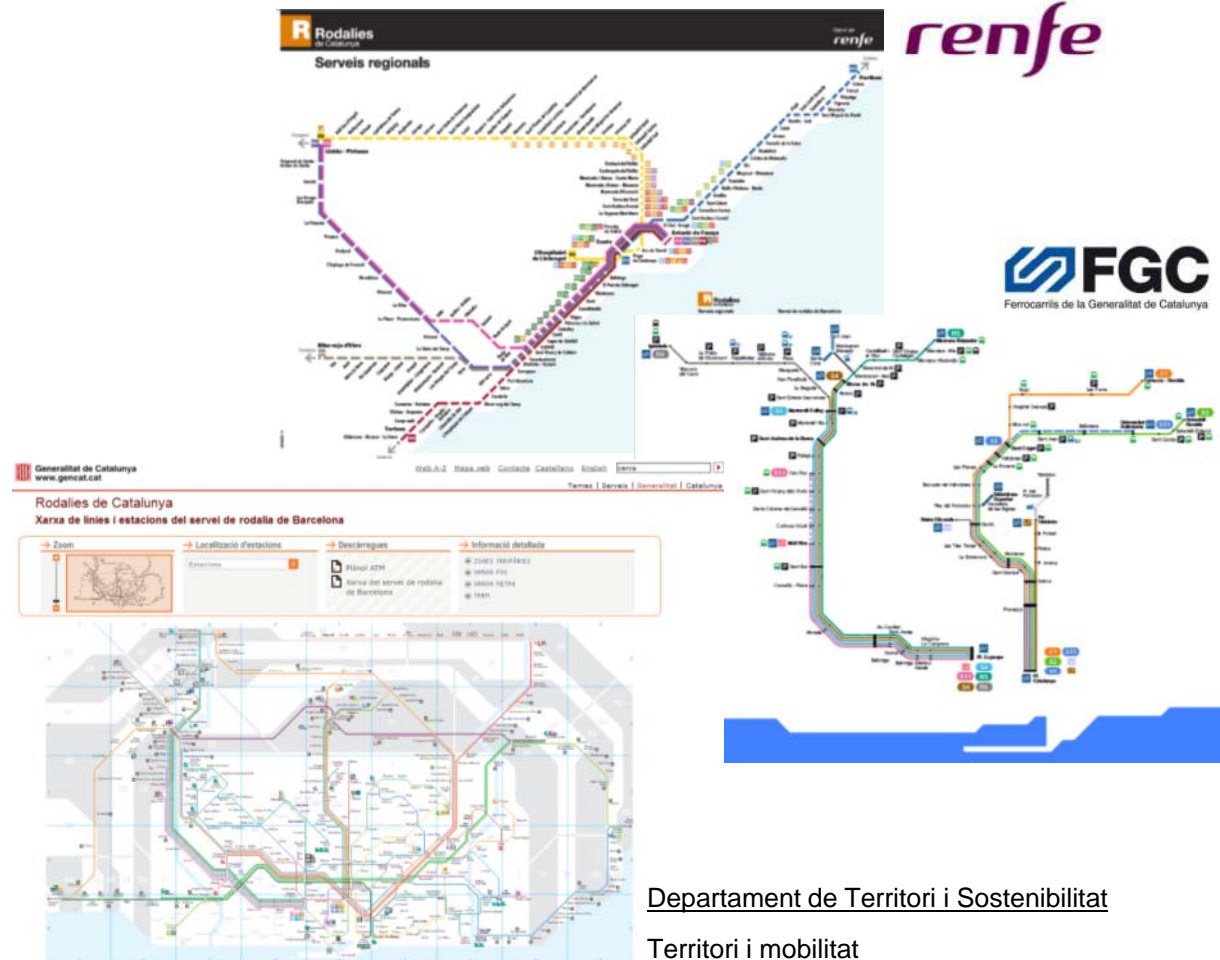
R Rodalies de Catalunya

renfe

Serveis regionals

renfe

FGC
Ferrocarrils de la Generalitat de Catalunya

Generalitat de Catalunya
www.gencat.cat

Web A-Z Mapa web Contacte Castellano English

Temes | Serveis | Generalitat | Catalunya

Rodalies de Catalunya
Xarxa de línies i estacions del servei de rodalia de Barcelona

Zoom
Localització d'estacions
Estacions
Descàrregues
Plànol ATM
Xarxa del servei de rodalia de Barcelona
Informació detallada
ZONES TARIFÀRIES
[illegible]
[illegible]
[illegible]

Departament de Territori i Sostenibilitat

Territori i mobilitat